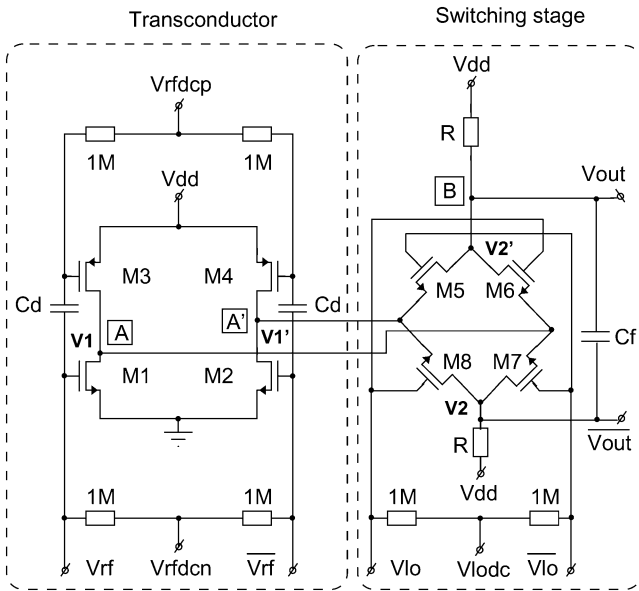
Transconductor

Switching stage

Vrfdcp

1M

1M

Vdd

M3

M4

Cd

Cd

V1

A

A'

V1'

M1

M2

1M

1M

Vrf

Vrfdcn

$\overline{\text{Vrf}}$

Vdd

R

B

Vout

V2'

M5

M6

Cf

M8

M7

V2

$\overline{\text{Vout}}$

R

Vdd

1M

1M

Vlo

Vlodc

$\overline{\text{Vlo}}$